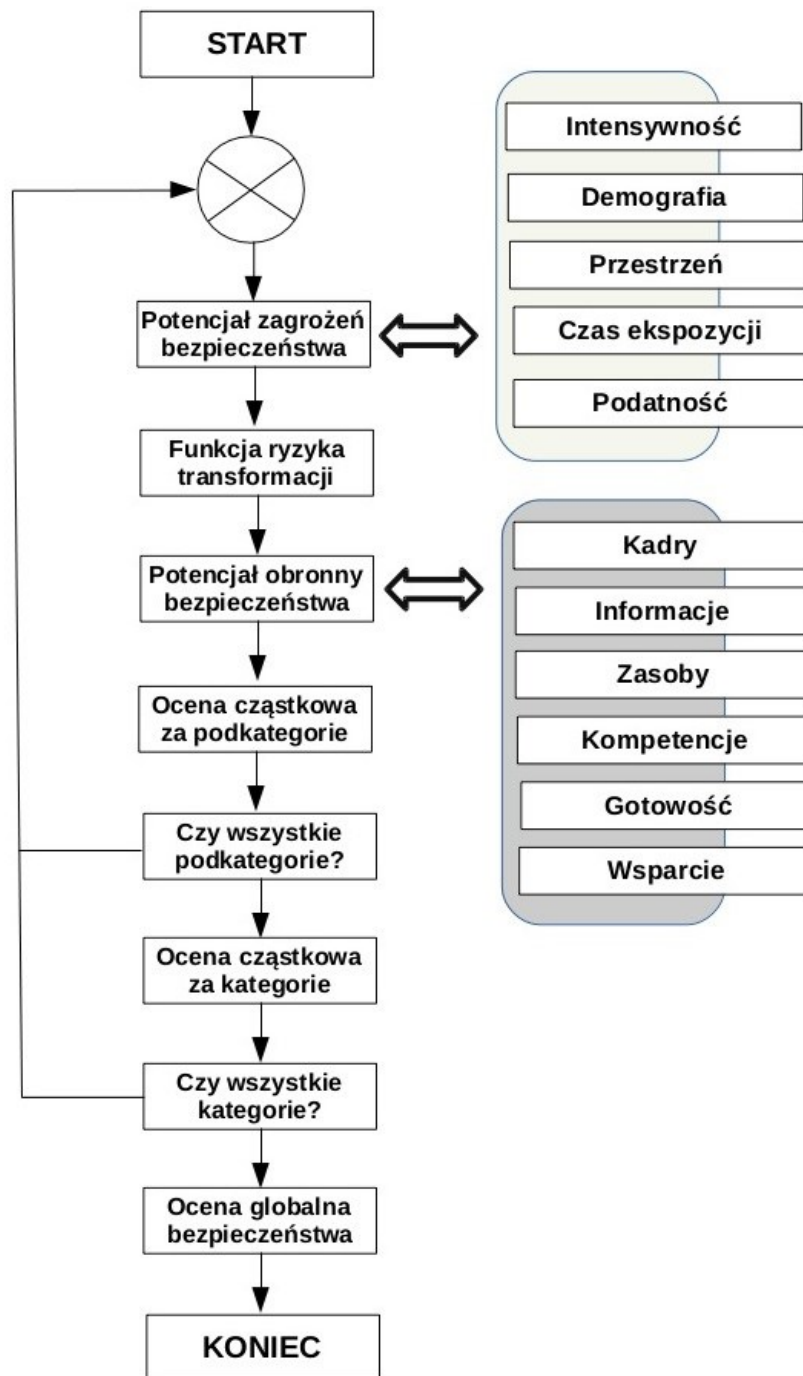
START

Potencjał zagrożeń bezpieczeństwa

Intensywność

Demografia

Przestrzeń

Czas ekspozycji

Podatność

Funkcja ryzyka transformacji

Potencjał obronny bezpieczeństwa

Kadry

Informacje

Zasoby

Kompetencje

Gotowość

Wsparcie

Ocena cząstkowa za podkategorie

Czy wszystkie podkategorie?

Ocena cząstkowa za kategorie

Czy wszystkie kategorie?

Ocena globalna bezpieczeństwa

KONIEC